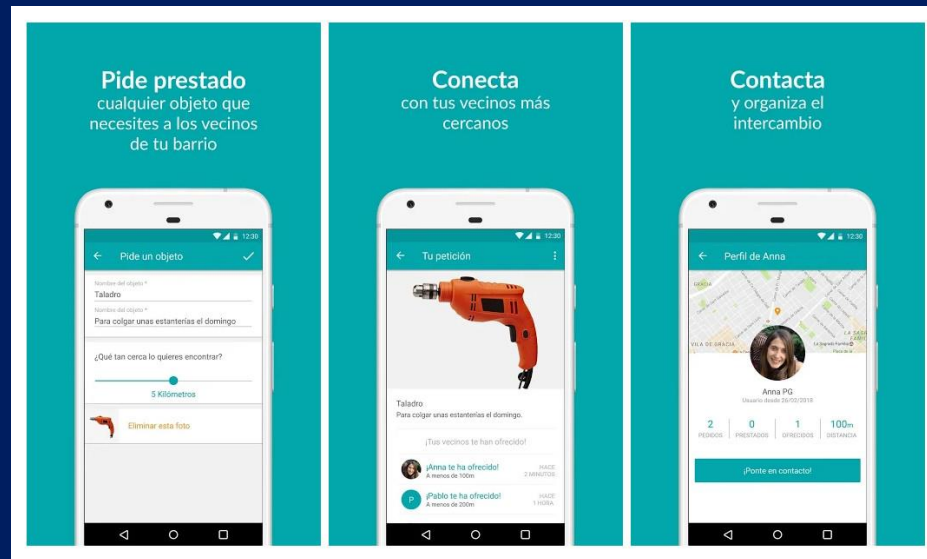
Pide prestado
cualquier objeto que necesites a los vecinos de tu barrio

12:30
Pide un objeto
Nombre del objeto *
Taladro
Nombre del objeto *
Para colgar unas estanterías el domingo
¿Qué tan cerca lo quieres encontrar?
5 Kilómetros
Eliminar esta foto

Conecta
con tus vecinos más cercanos

12:30
Tu petición
Taladro
Para colgar unas estanterías el domingo.
¡Tus vecinos te han ofrecido!
¡Anna te ha ofrecido!
A menos de 100m
HACE 2 MINUTOS
P
¡Pablo te ha ofrecido!
A menos de 200m
HACE 1 HORA

Contacta
y organiza el intercambio

12:30
Perfil de Anna
GRÀCIA
VILA DE GRÀCIA
La Sagrada Família
Anna PG
Usuario desde 20/03/2018
2
PEDIDOS
0
PRESTADOS
1
OFRECIDOS
100m
DISTANCIA
¡Ponte en contacto!